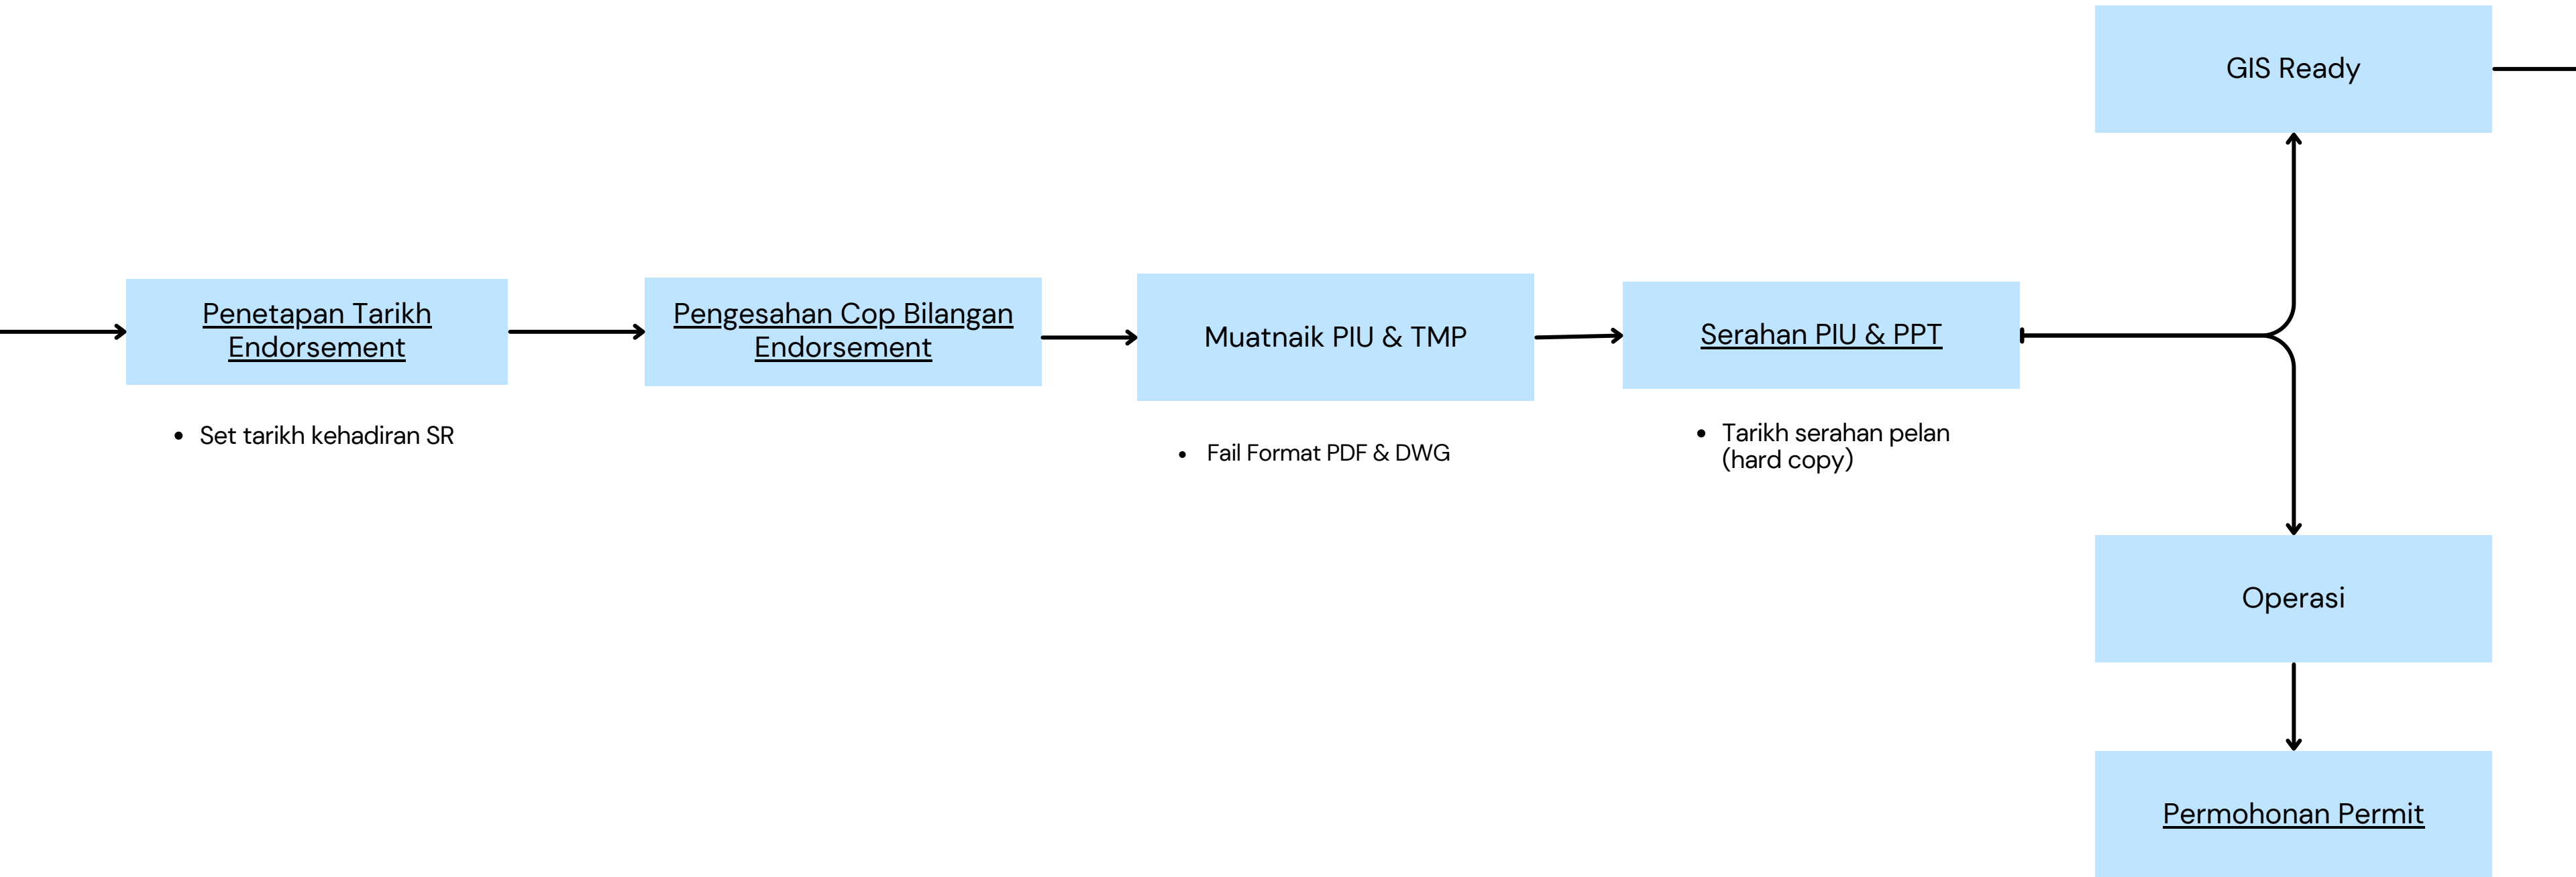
GIS Ready

Penetapan Tarikh Endorsement

- Set tarikh kehadiran SR

Pengesahan Cop Bilangan Endorsement

Muatnaik PIU & TMP

- Fail Format PDF & DWG

Serahan PIU & PPT

- Tarikh serahan pelan (hard copy)

Operasi

Permohonan Permit